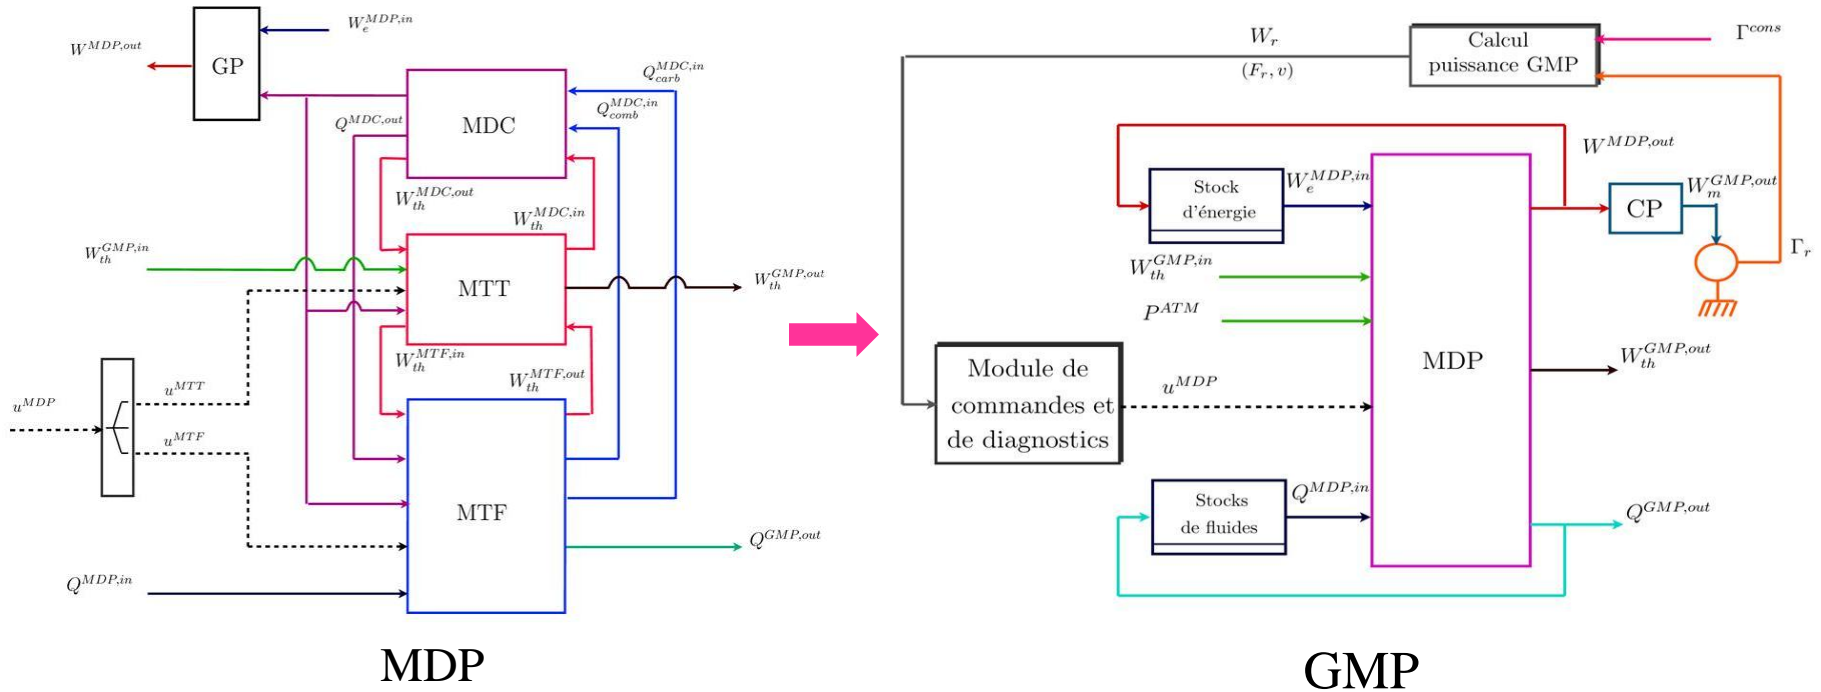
$W_e^{MDP,in}$
$W^{MDP,out}$
GP
$Q_{carb}^{MDC,in}$
$Q_{comb}^{MDC,in}$
$Q^{MDC,out}$
MDC
$W_{th}^{MDC,out}$
$W_{th}^{MDC,in}$
$W_{th}^{GMP,in}$
MTT
$W_{th}^{GMP,out}$
$W_{th}^{MTF,in}$
$W_{th}^{MTF,out}$
$u^{MTT}$
$u^{MDP}$
$u^{MTF}$
MTF
$Q^{GMP,out}$
$Q^{MDP,in}$
MDP

$W_r$
$(F_r, v)$
Calcul puissance GMP
$\Gamma^{cons}$
$W^{MDP,out}$
Stock d'énergie
$W_e^{MDP,in}$
CP
$W_m^{GMP,out}$
$\Gamma_r$
$W_{th}^{GMP,in}$
$P^{ATM}$
MDP
$W_{th}^{GMP,out}$
Module de commandes et de diagnostics
$u^{MDP}$
Stocks de fluides
$Q^{MDP,in}$
$Q^{GMP,out}$
GMP